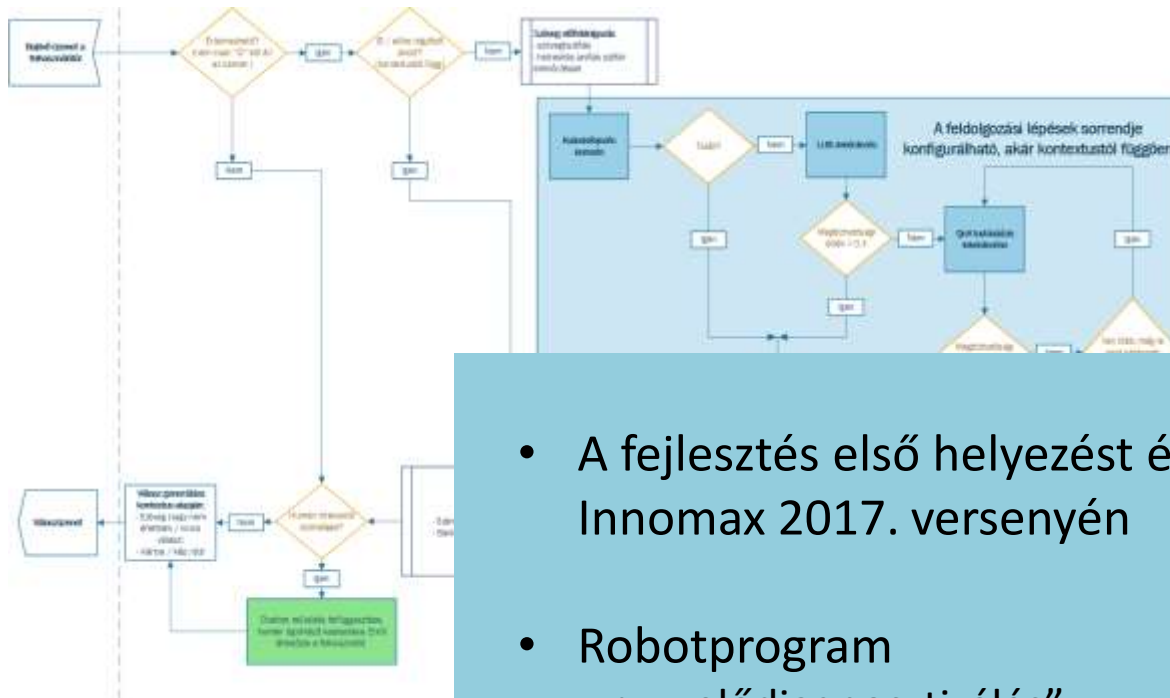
A feldolgozási lépések sorrendje konfigurálható, akár kontextustól függően

Igen

Nem

Igen

Igen

Nem

Igen

Nem

Igen

Igen

Nem

Igen

• A fejlesztés első helyezést é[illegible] Innomax 2017. versenyén

• Robotprogram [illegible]